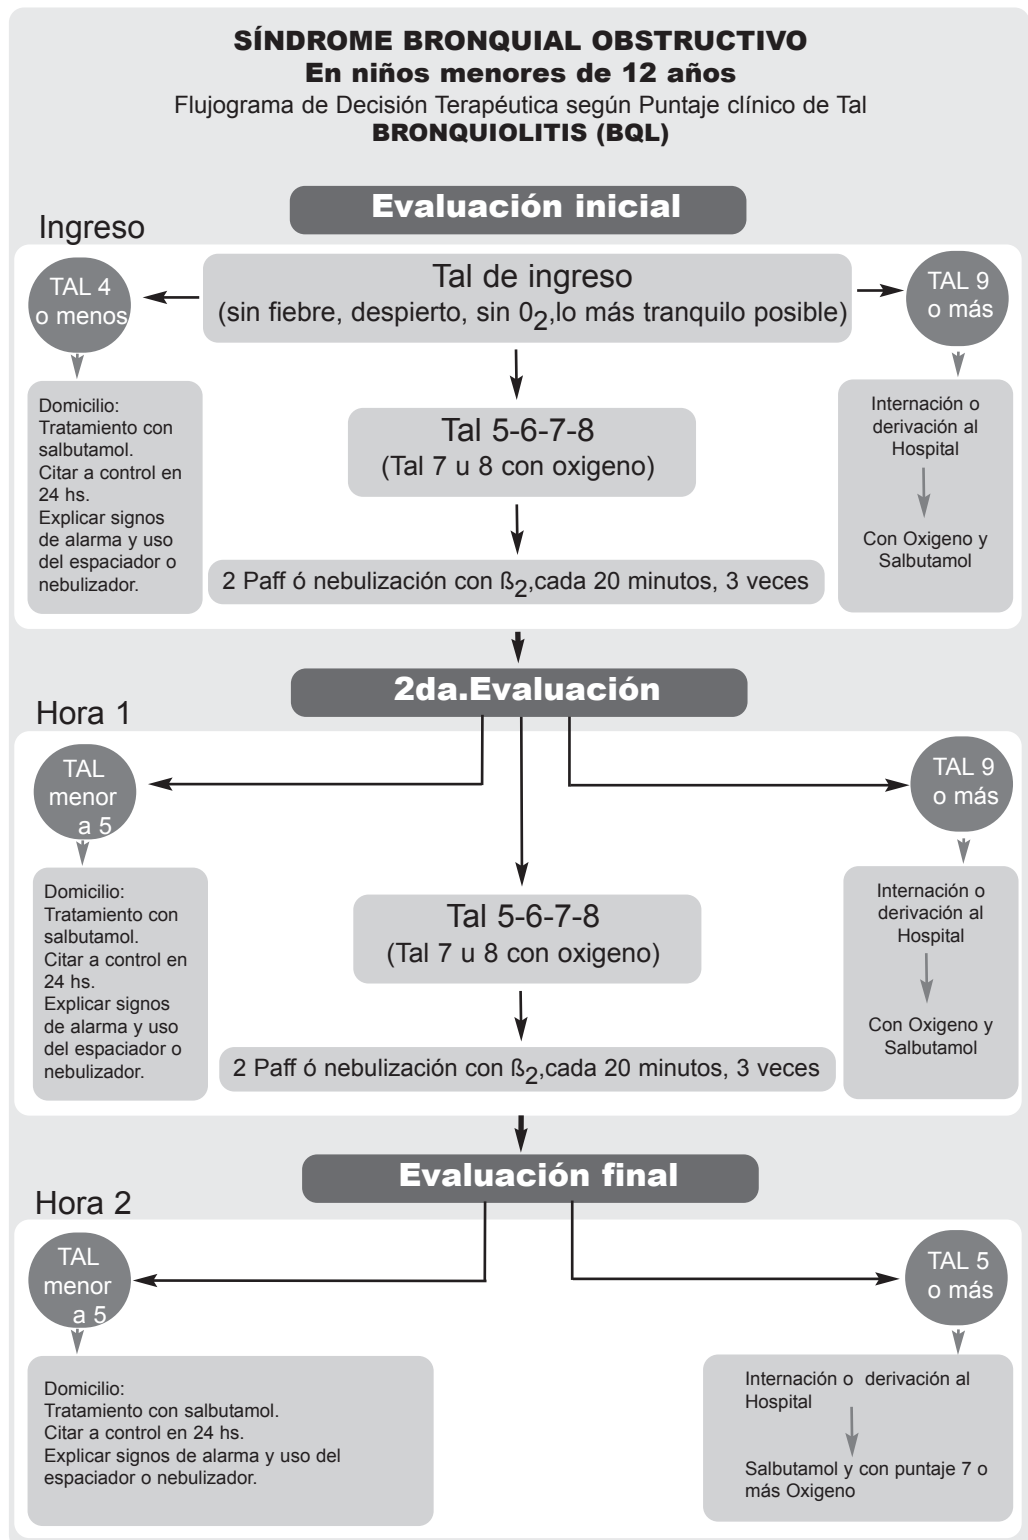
SÍNDROME BRONQUIAL OBSTRUCTIVO
En niños menores de 12 años
Flujograma de Decisión Terapéutica según Puntaje clínico de Tal
BRONQUIOLITIS (BQL)

Evaluación inicial

Ingreso

TAL 4 o menos

Tal de ingreso
(sin fiebre, despierto, sin $0_2$,lo más tranquilo posible)

TAL 9 o más

Domicilio:
Tratamiento con salbutamol.
Citar a control en 24 hs.
Explicar signos de alarma y uso del espaciador o nebulizador.

Tal 5-6-7-8
(Tal 7 u 8 con oxigeno)

Internación o derivación al Hospital

Con Oxigeno y Salbutamol

2 Paff ó nebulización con $ß_2$,cada 20 minutos, 3 veces

2da.Evaluación

Hora 1

TAL menor a 5

TAL 9 o más

Domicilio:
Tratamiento con salbutamol.
Citar a control en 24 hs.
Explicar signos de alarma y uso del espaciador o nebulizador.

Tal 5-6-7-8
(Tal 7 u 8 con oxigeno)

Internación o derivación al Hospital

Con Oxigeno y Salbutamol

2 Paff ó nebulización con $ß_2$,cada 20 minutos, 3 veces

Evaluación final

Hora 2

TAL menor a 5

TAL 5 o más

Domicilio:
Tratamiento con salbutamol.
Citar a control en 24 hs.
Explicar signos de alarma y uso del espaciador o nebulizador.

Internación o derivación al Hospital

Salbutamol y con puntaje 7 o más Oxigeno